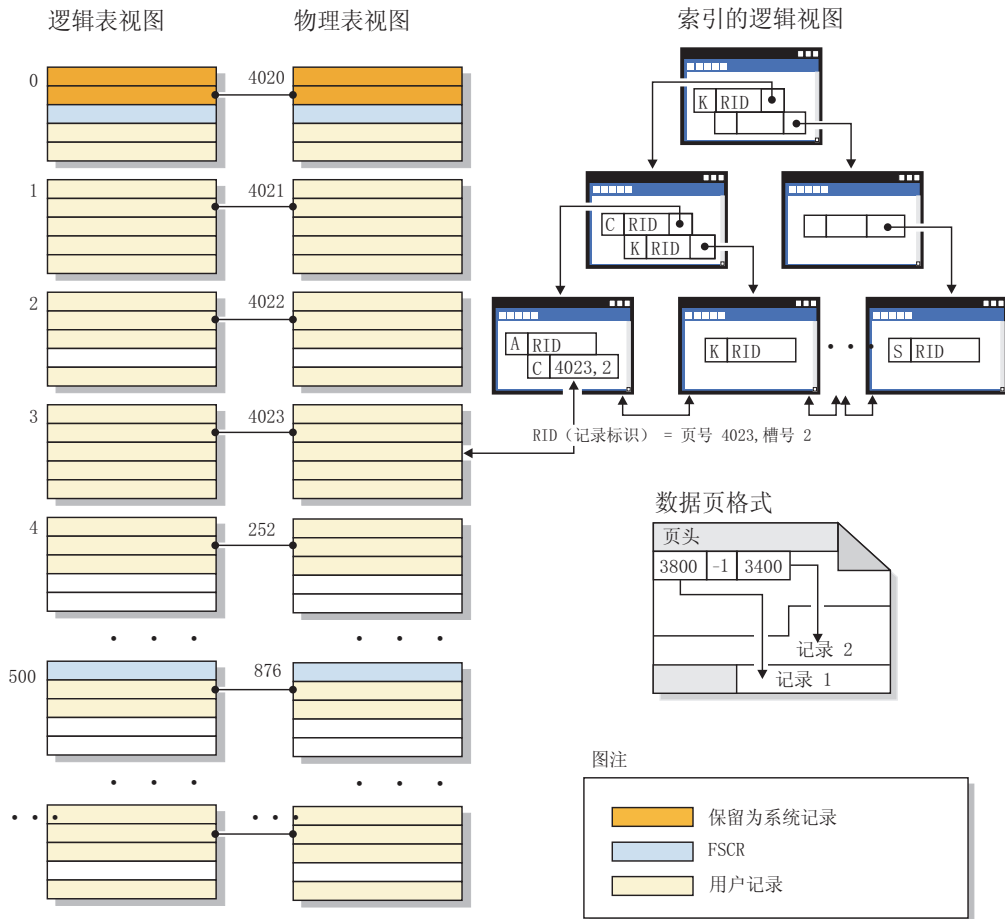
逻辑表视图

物理表视图

索引的逻辑视图

0
4020
1
4021
2
4022
3
4023
4
252
• • •
• • •
500
876
• • •
• • •
• • •
• • •

K RID

C RID
K RID

A RID
C 4023, 2

K RID

• •

S RID

RID（记录标识） = 页号 4023，槽号 2

数据页格式

页头
3800 -1 3400
记录 2
记录 1

图注
保留为系统记录
FSCR
用户记录